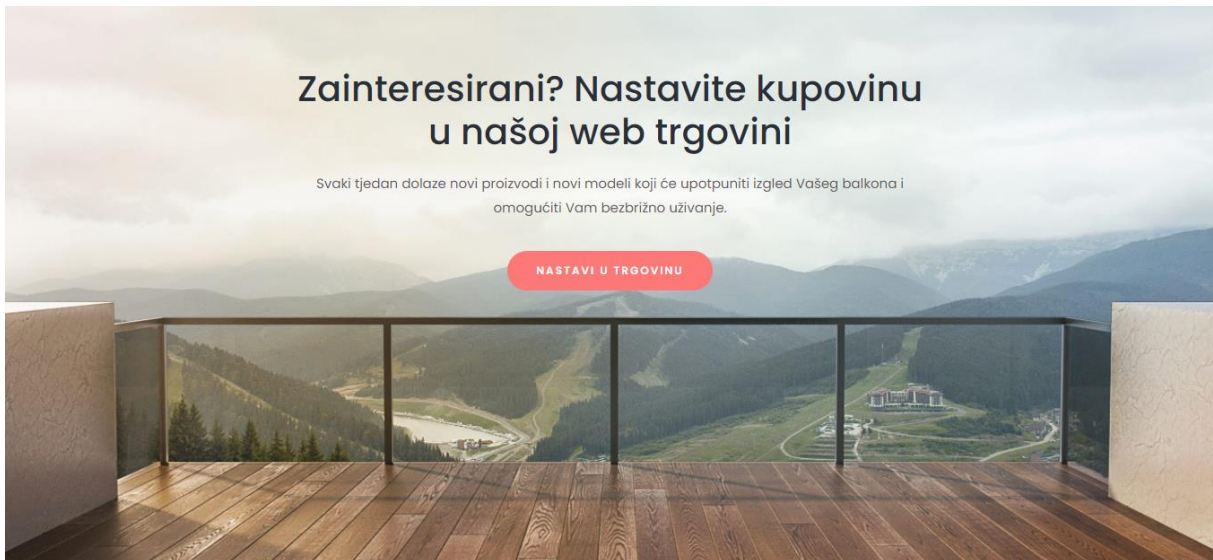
Zainteresirani? Nastavite kupovinu u našoj web trgovini

Svaki tjedan dolaze novi proizvodi i novi modeli koji će upotpuniti izgled Vašeg balkona i omogućiti Vam bezbrižno uživanje.

NASTAVI U TRGOVINU